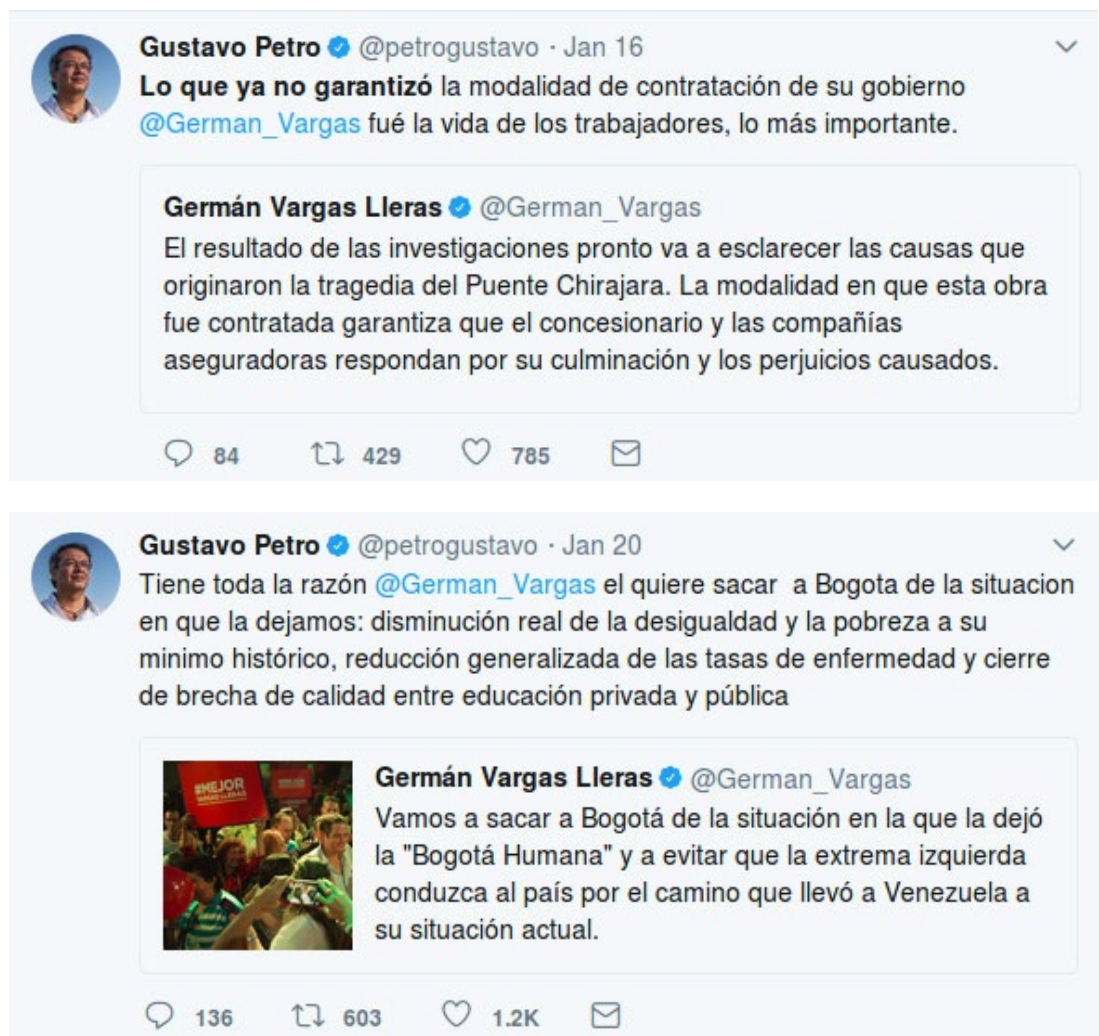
Gustavo Petro @petrogustavo · Jan 16
**Lo que ya no garantizó** la modalidad de contratación de su gobierno @German_Vargas fué la vida de los trabajadores, lo más importante.

Germán Vargas Lleras @German_Vargas
El resultado de las investigaciones pronto va a esclarecer las causas que originaron la tragedia del Puente Chirajara. La modalidad en que esta obra fue contratada garantiza que el concesionario y las compañías aseguradoras respondan por su culminación y los perjuicios causados.

84 429 785

Gustavo Petro @petrogustavo · Jan 20
Tiene toda la razón @German_Vargas el quiere sacar a Bogota de la situacion en que la dejamos: disminución real de la desigualdad y la pobreza a su minimo histórico, reducción generalizada de las tasas de enfermedad y cierre de brecha de calidad entre educación privada y pública

#MEJOR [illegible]

Germán Vargas Lleras @German_Vargas
Vamos a sacar a Bogotá de la situación en la que la dejó la "Bogotá Humana" y a evitar que la extrema izquierda conduzca al país por el camino que llevó a Venezuela a su situación actual.

136 603 1.2K